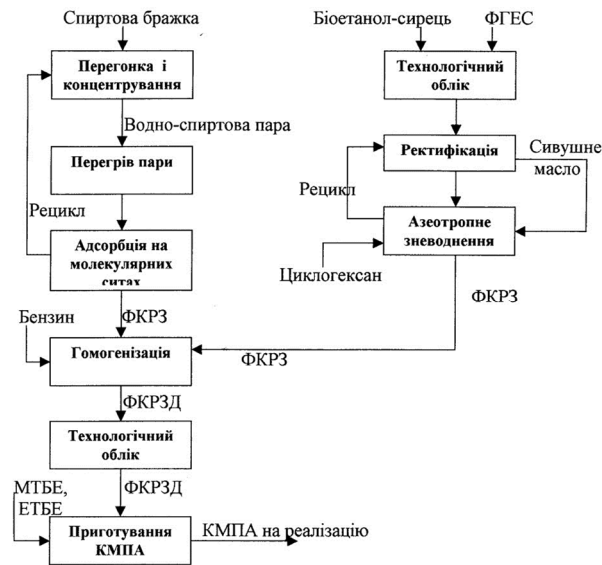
Спиртова бражка

Перегонка і концентрування

Водно-спиртова пара

Перегрів пари

Рецикл

Адсорбція на молекулярних ситах

Бензин

ФКРЗ

Гомогенізація

ФКРЗД

Технологічний облік

ФКРЗД

МТБЕ, ЕТБЕ

Приготування КМПА

КМПА на реалізацію

Біоетанол-сирець

ФГЕС

Технологічний облік

Ректифікація

Сивушне масло

Рецикл

Азеотропне зневоднення

Циклогексан

ФКРЗ

ФКРЗ